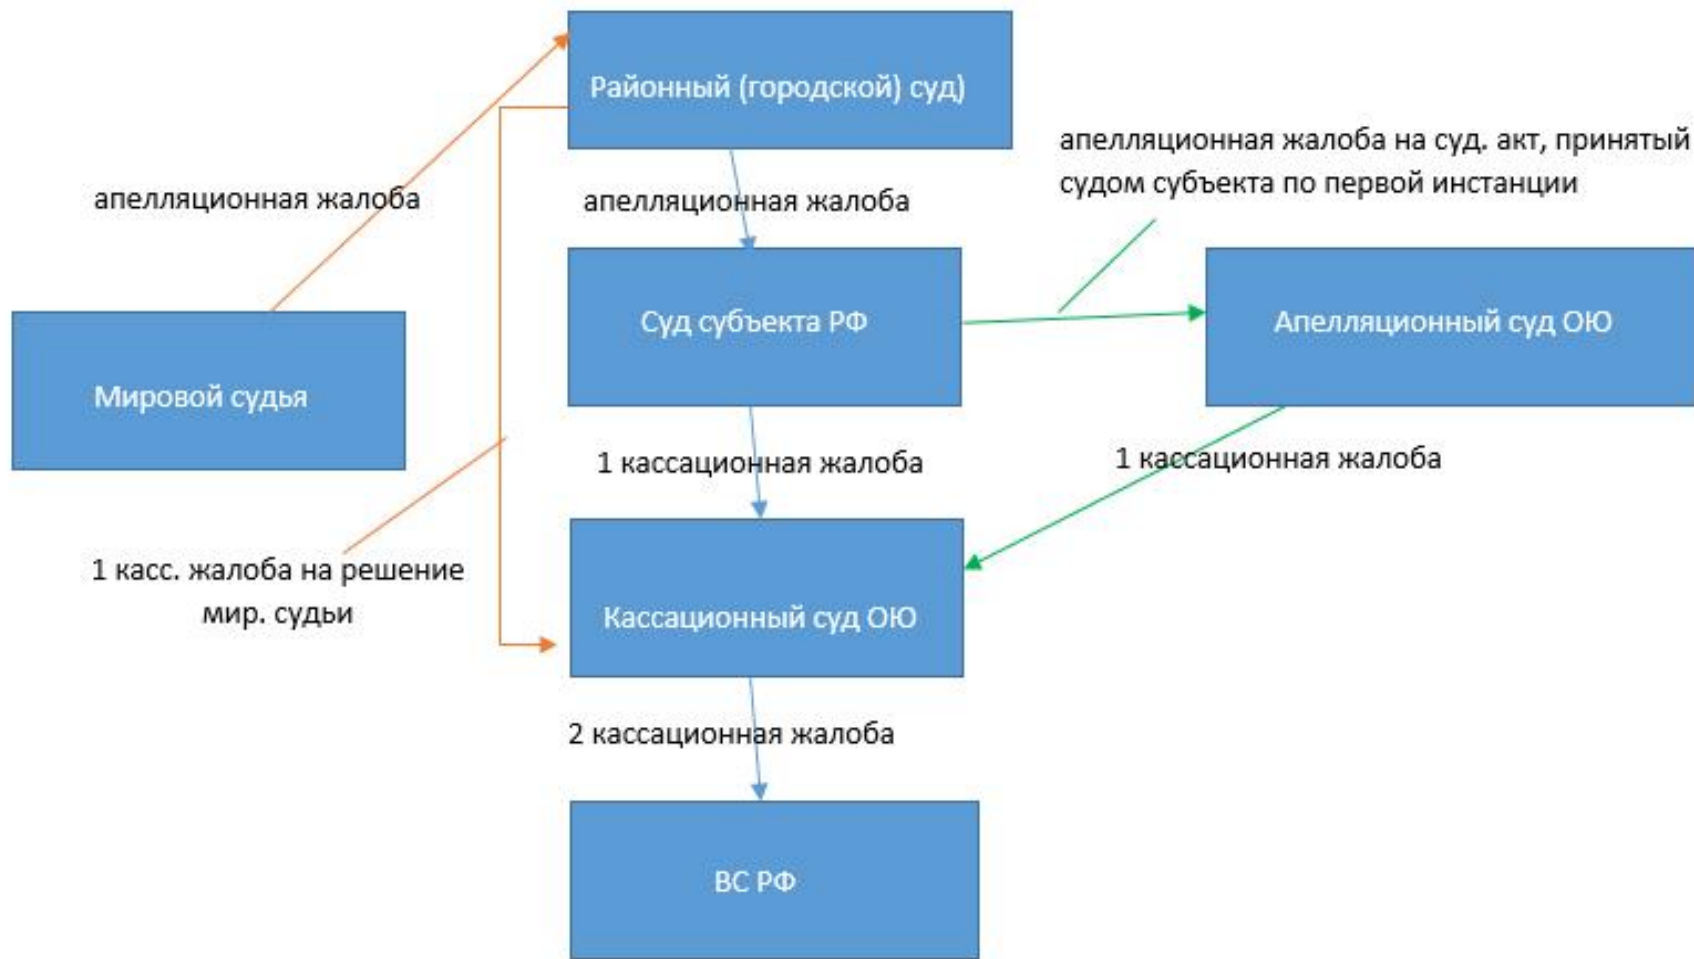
Районный (городской) суд

апелляционная жалоба на суд. акт, принятый судом субъекта по первой инстанции

апелляционная жалоба

апелляционная жалоба

Суд субъекта РФ

Апелляционный суд ОЮ

Мировой судья

1 кассационная жалоба

1 кассационная жалоба

1 касс. жалоба на решение мир. судьи

Кассационный суд ОЮ

2 кассационная жалоба

ВС РФ